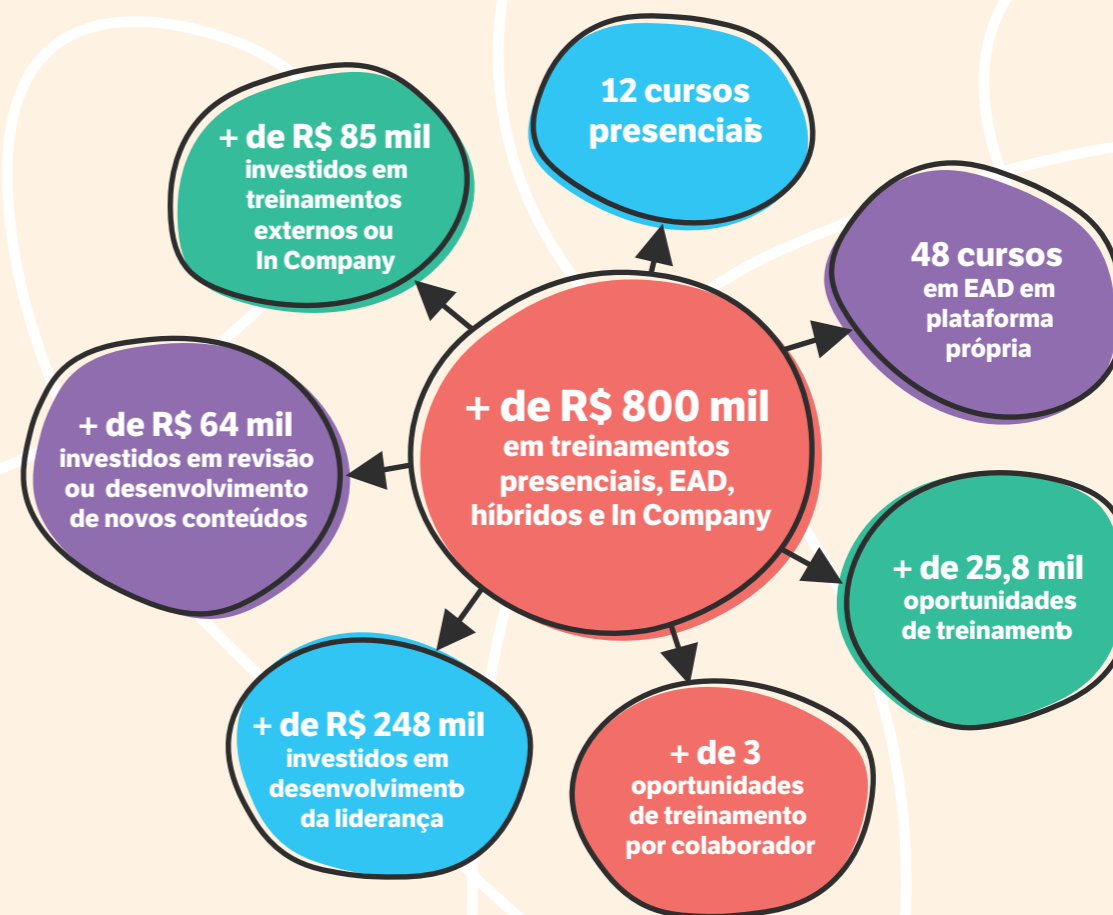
+ de R$ 800 mil em treinamentos presenciais, EAD, híbridos e In Company

12 cursos presenciais

48 cursos em EAD em plataforma própria

+ de 25,8 mil oportunidades de treinamento

+ de 3 oportunidades de treinamento por colaborador

+ de R$ 248 mil investidos em desenvolvimento da liderança

+ de R$ 64 mil investidos em revisão ou desenvolvimento de novos conteúdos

+ de R$ 85 mil investidos em treinamentos externos ou In Company